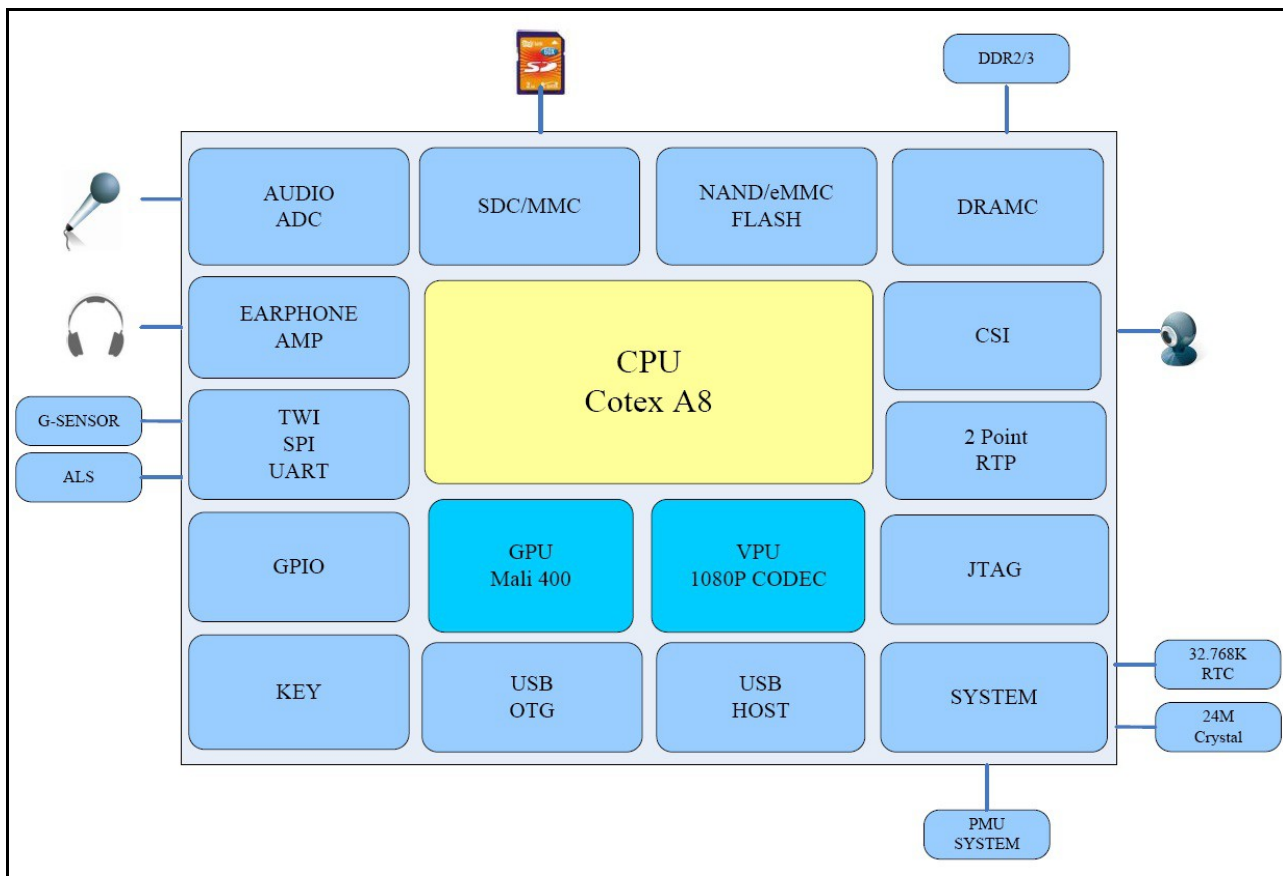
DDR2/3

AUDIO
ADC

SDC/MMC

NAND/eMMC
FLASH

DRAMC

EARPHONE
AMP

CPU
Cotex A8

CSI

G-SENSOR

ALS

TWI
SPI
UART

2 Point
RTP

GPIO

GPU
Mali 400

VPU
1080P CODEC

JTAG

KEY

USB
OTG

USB
HOST

SYSTEM

32.768K
RTC

24M
Crystal

PMU
SYSTEM